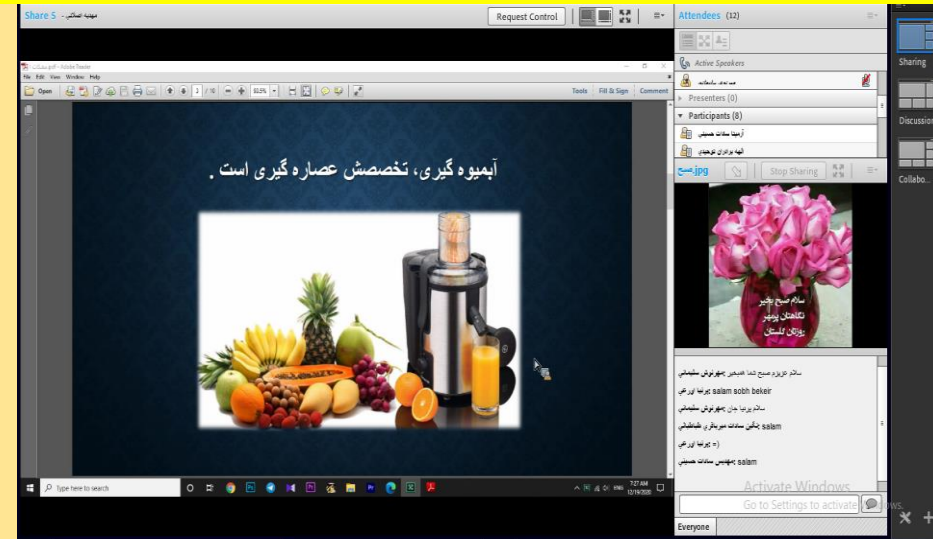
Share 5 - مهدیه اصلانی

Request Control

File Edit View Window Help

Open

Tools Fill & Sign Comment

آبمیوه گیری، تخصصش عصاره گیری است .

Type here to search

7:27 AM 12/19/2020

Attendees (12)

Active Speakers

Presenters (0)

Participants (8)

صبح.jpg

Stop Sharing

سلام صبح بخیر نگاهتان پرمهر روزتان گلستان

سلام عزیزم صبح شما هم بخیر :مهرنوش سلیمانی

salam sobh bekeir :پرنیا اورعی

سلام پرنیا جان :مهرنوش سلیمانی

salam :ملکی سادات میرباقری طباطبائی

(= :پرنیا اورعی

salam :مهندس سادات حسینی

Activate Windows
Go to Settings to activate Windows.

Everyone

Sharing

Discussion

Collabo...